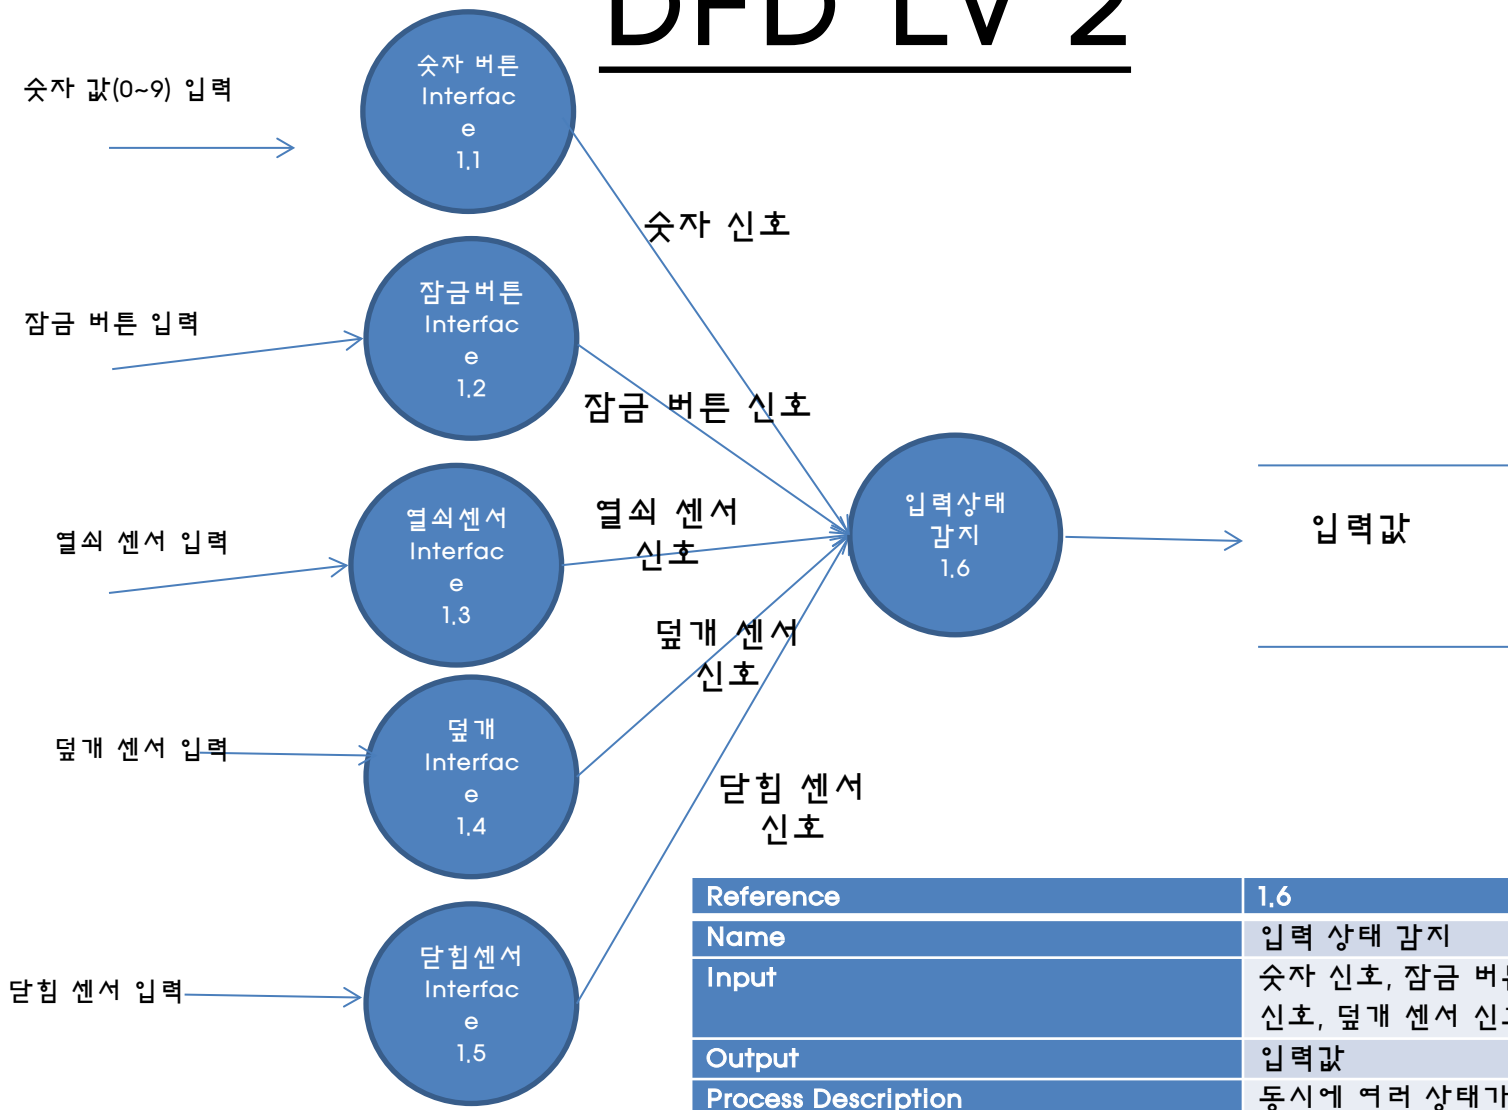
DFD LV 2

숫자 값(0~9) 입력

숫자 버튼 Interface 1.1

숫자 신호

잠금 버튼 입력

잠금버튼 Interface 1.2

잠금 버튼 신호

열쇠 센서 입력

열쇠센서 Interface 1.3

열쇠 센서 신호

덮개 센서 입력

덮개 Interface 1.4

덮개 센서 신호

닫힘 센서 입력

닫힘센서 Interface 1.5

닫힘 센서 신호

입력상태 감지 1.6

입력값

| Reference | 1.6 |
|---|---|
| Name | 입력 상태 감지 |
| Input | 숫자 신호, 잠금 버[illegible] 신호, 덮개 센서 신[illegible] |
| Output | 입력값 |
| Process Description | 동시에 여러 상태가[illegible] |